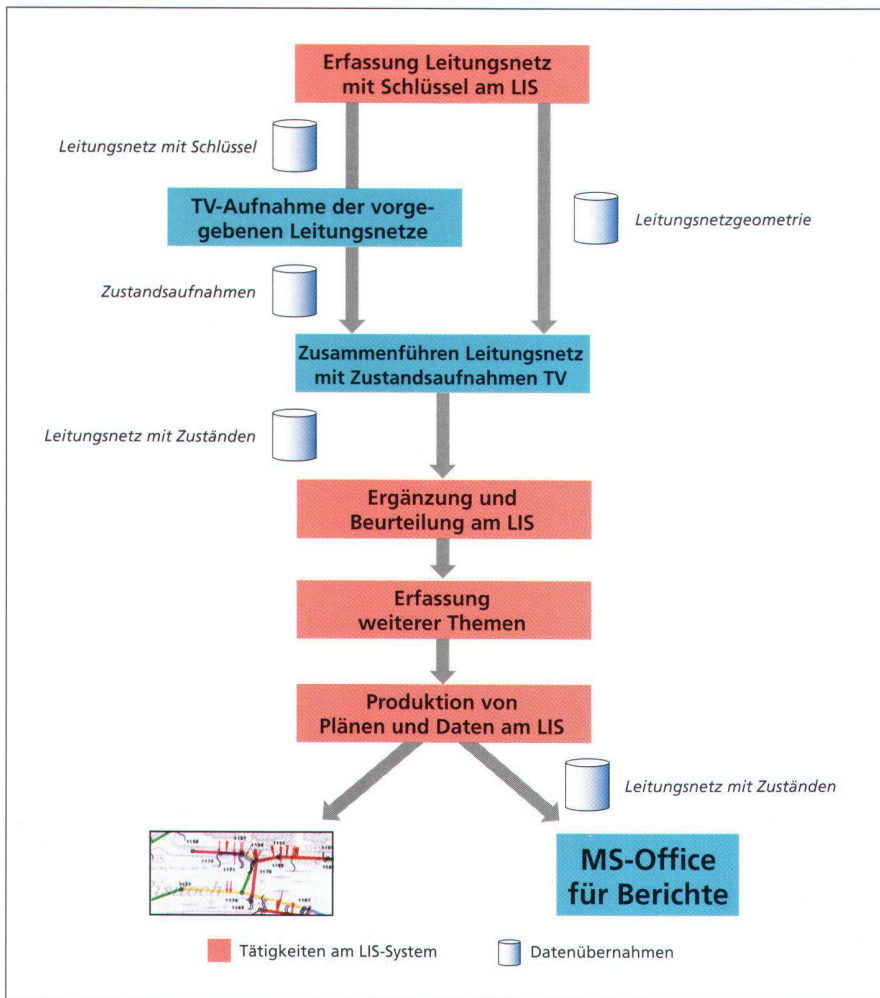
Erfassung Leitungsnetz mit Schlüssel am LIS

Leitungsnetz mit Schlüssel

TV-Aufnahme der vorgegebenen Leitungsnetze

Leitungsnetzgeometrie

Zustandsaufnahmen

Zusammenführen Leitungsnetz mit Zustandsaufnahmen TV

Leitungsnetz mit Zuständen

Ergänzung und Beurteilung am LIS

Erfassung weiterer Themen

Produktion von Plänen und Daten am LIS

Leitungsnetz mit Zuständen

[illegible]

MS-Office für Berichte

Tätigkeiten am LIS-System

Datenübernahmen